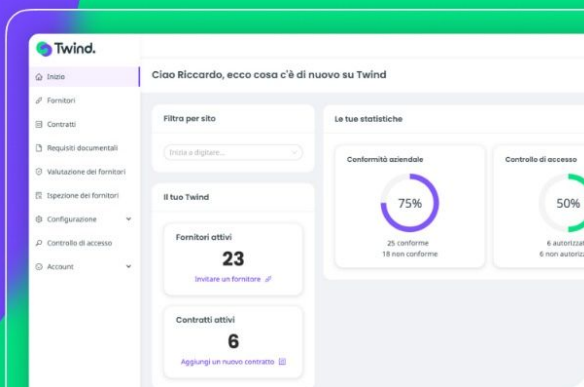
Twind.

Inizio
Fornitori
Contratti
Requisiti documentali
Valutazione dei fornitori
Ispezione dei fornitori
Configurazione
Controllo di accesso
Account

Ciao Riccardo, ecco cosa c'è di nuovo su Twind

Filtra per sito
Inizia a digitare...

Il tuo Twind

Fornitori attivi
23
Invitare un fornitore

Contratti attivi
6
Aggiungi un nuovo contratto

Le tue statistiche

Conformità aziendale
75%
25 conforme
18 non conforme

Controllo di accesso
50%
6 autorizza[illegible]
6 non autoriz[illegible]